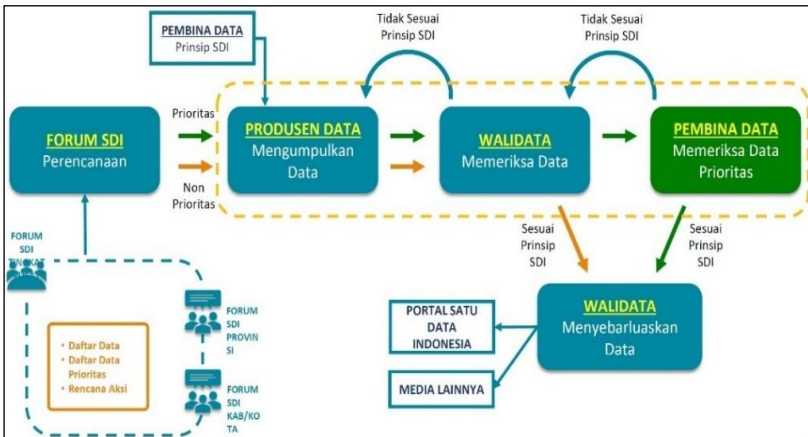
PEMBINA DATA
Prinsip SDI

Tidak Sesuai Prinsip SDI

Tidak Sesuai Prinsip SDI

FORUM SDI
Perencanaan

Prioritas

Non Prioritas

PRODUSEN DATA
Mengumpulkan Data

WALIDATA
Memeriksa Data

PEMBINA DATA
Memeriksa Data Prioritas

Sesuai Prinsip SDI

Sesuai Prinsip SDI

FORUM SDI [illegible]

• Daftar Data
• Daftar Data Prioritas
• Rencana Aksi

FORUM SDI PROVINSI

FORUM SDI KAB/KOTA

PORTAL SATU DATA INDONESIA

MEDIA LAINNYA

WALIDATA
Menyebarluaskan Data